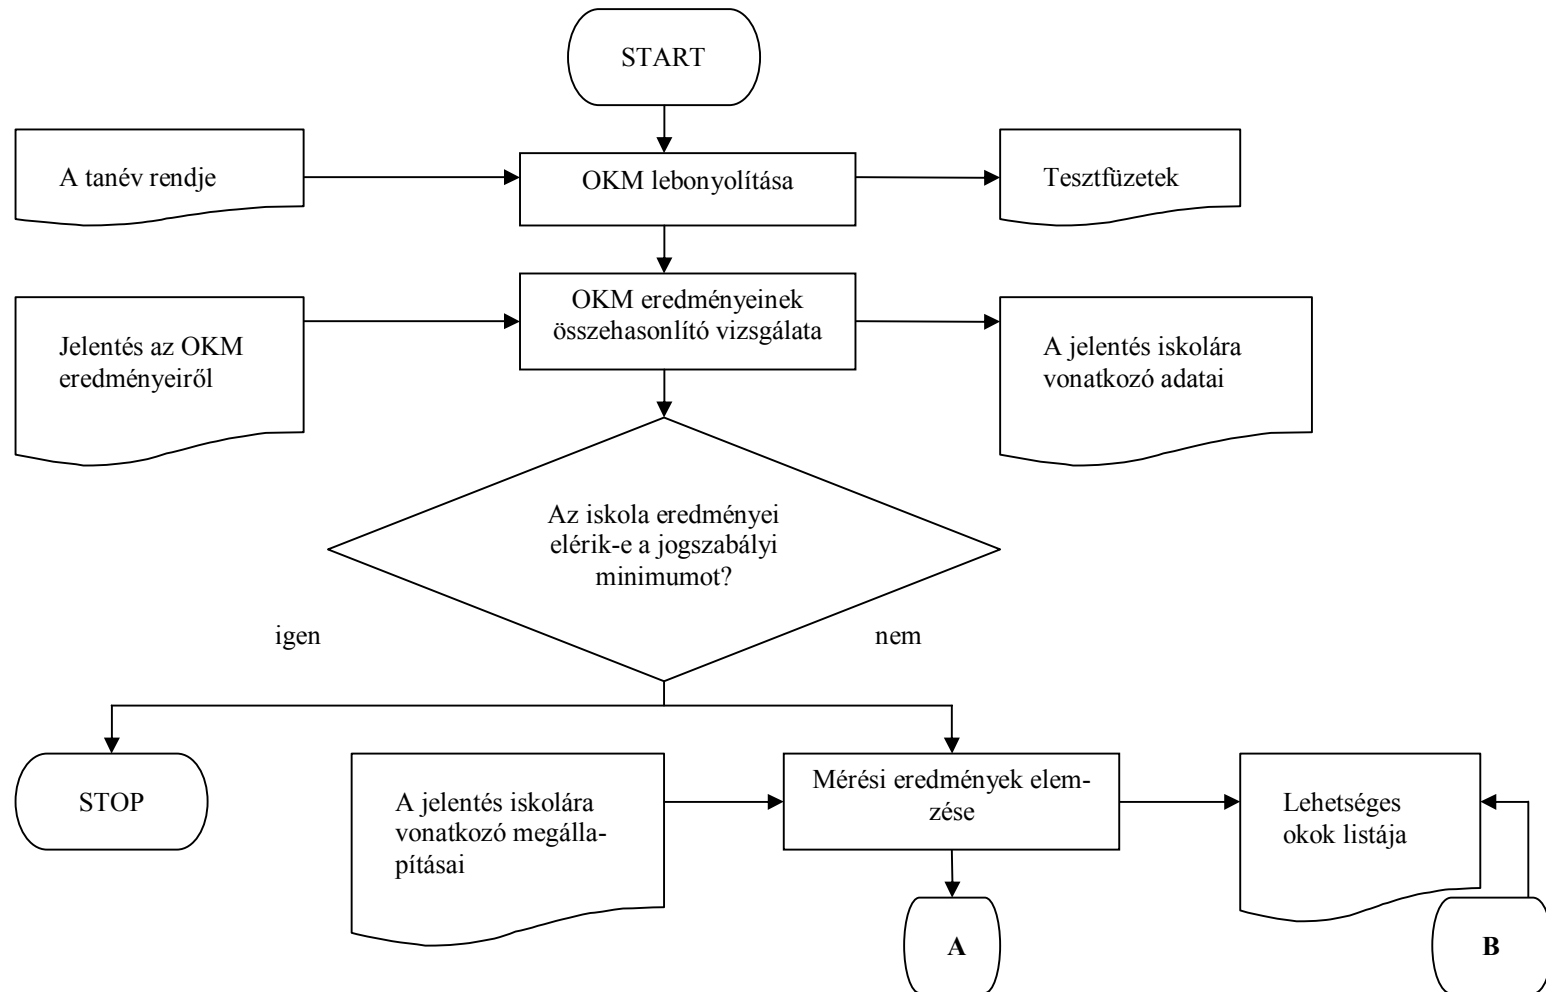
START

A tanév rendje

OKM lebonyolítása

Tesztfüzetek

Jelentés az OKM eredményeiről

OKM eredményeinek összehasonlító vizsgálata

A jelentés iskolára vonatkozó adatai

Az iskola eredményei elérik-e a jogszabályi minimumot?

igen

nem

STOP

A jelentés iskolára vonatkozó megállapításai

Mérési eredmények elemzése

Lehetséges okok listája

A

B